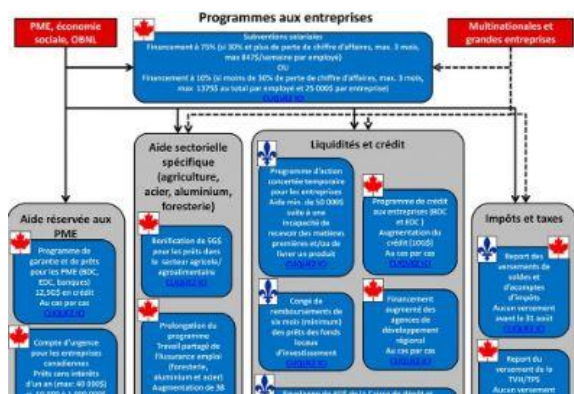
Programmes aux entreprises

PME, économie sociale, OBNL

Multinationales et grandes entreprises

Subventions salariales
Financement à 75% (si 30% et plus de perte de chiffre d'affaires, max. 3 mois, max 847$/semaine par employé)
OU
Financement à 10% (si moins de 30% de perte de chiffre d'affaires, max. 3 mois, max. 1375$ au total par employé et 25 000$ par entreprise)
CLIQUEZ ICI

Aide réservée aux PME

Programme de garantie et de prêts pour les PME (BDC, EDC, banques)
12,5G$ en crédit
Au cas par cas
CLIQUEZ ICI

Compte d'urgence pour les entreprises canadiennes
Prêts sans intérêts d'un an (max: 40 000$)
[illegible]

Aide sectorielle spécifique (agriculture, acier, aluminium, foresterie)

Bonification de 5G$ pour les prêts dans le secteur agricole/agroalimentaire
CLIQUEZ ICI

Prolongation du programme Travail partagé de l'assurance emploi (foresterie, aluminium et acier)
Augmentation de 38
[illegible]

Liquidités et crédit

Programme d'action concertée temporaire pour les entreprises
Aide min. de 50 000$ suite à une incapacité de recevoir des matières premières et/ou de livrer un produit
CLIQUEZ ICI

Programme de crédit aux entreprises (BDC et EDC)
Augmentation du crédit (10G$)
Au cas par cas
CLIQUEZ ICI

Congé de remboursements de six mois (minimum) des prêts des fonds locaux d'investissement
CLIQUEZ ICI

Financement augmenté des agences de développement régional
Au cas par cas
CLIQUEZ ICI

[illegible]

Impôts et taxes

Report des versements de soldes et d'acomptes d'impôts
Aucun versement avant le 31 août
CLIQUEZ ICI

Report du versement de la TVH/TPS
Aucun versement
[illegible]